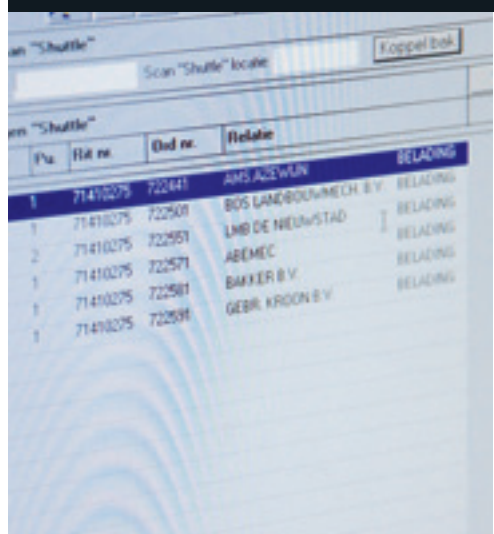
an "Shuttle"

Scan "Shuttle" locatie

Koppel bak

en "Shuttle"

| Pu. | Rit nr. | Ord nr. | Relatie | |
|---|---|---|---|---|
| 1 | 71410275 | 722441 | AMS AZEWIJN | BELADING |
| 1 | 71410275 | 722501 | BOS LANDBOUWMECH. B.V. | BELADING |
| 2 | 71410275 | 722551 | LMB DE NIEUWSTAD | BELADING |
| 1 | 71410275 | 722571 | ABEMEC | BELADING |
| 1 | 71410275 | 722581 | BAKKER B.V. | BELADING |
| 1 | 71410275 | 722591 | GEBR. KROON B.V. | |